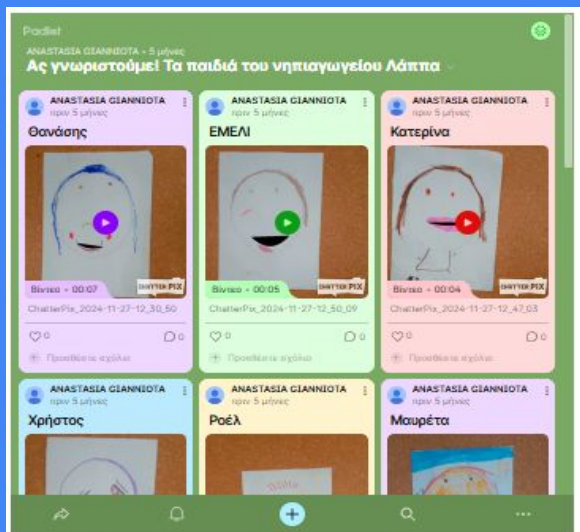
Padlet

ANASTASIA GIANNIOTA • 5 μήνες

Ας γνωριστούμε! Τα παιδιά του νηπιαγωγείου Λάππα

ANASTASIA GIANNIOTA
πριν 5 μήνες

Θανάσης

CHATTER PIX

Βίντεο • 00:07

ChatterPix_2024-11-27-12_30_50

0 0

Προσθέστε σχόλιο

ANASTASIA GIANNIOTA
πριν 5 μήνες

ΕΜΕΛΙ

CHATTER PIX

Βίντεο • 00:05

ChatterPix_2024-11-27-12_50_09

0 0

Προσθέστε σχόλιο

ANASTASIA GIANNIOTA
πριν 5 μήνες

Κατερίνα

CHATTER PIX

Βίντεο • 00:04

ChatterPix_2024-11-27-12_47_03

0 0

Προσθέστε σχόλιο

ANASTASIA GIANNIOTA
πριν 5 μήνες

Χρήστος

ANASTASIA GIANNIOTA
πριν 5 μήνες

Ροέλ

ANASTASIA GIANNIOTA
πριν 5 μήνες

Μαυρέτα